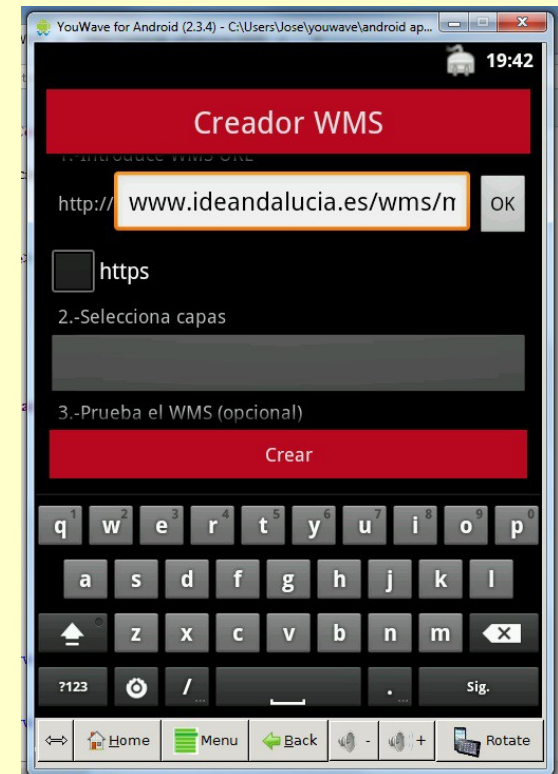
YouWave for Android (2.3.4) - C:\Users\Jose\youwave\android ap...

19:42

Creador WMS

1.-Introduce WMS URL

http://

www.ideandalucia.es/wms/m

OK

https

2.-Selecciona capas

3.-Prueba el WMS (opcional)

Crear

q 1 w 2 e 3 r 4 t 5 y 6 u 7 i 8 o 9 p 0

a s d f g h j k l

z x c v b n m

?123 / . Sig.

Home Menu Back - + Rotate